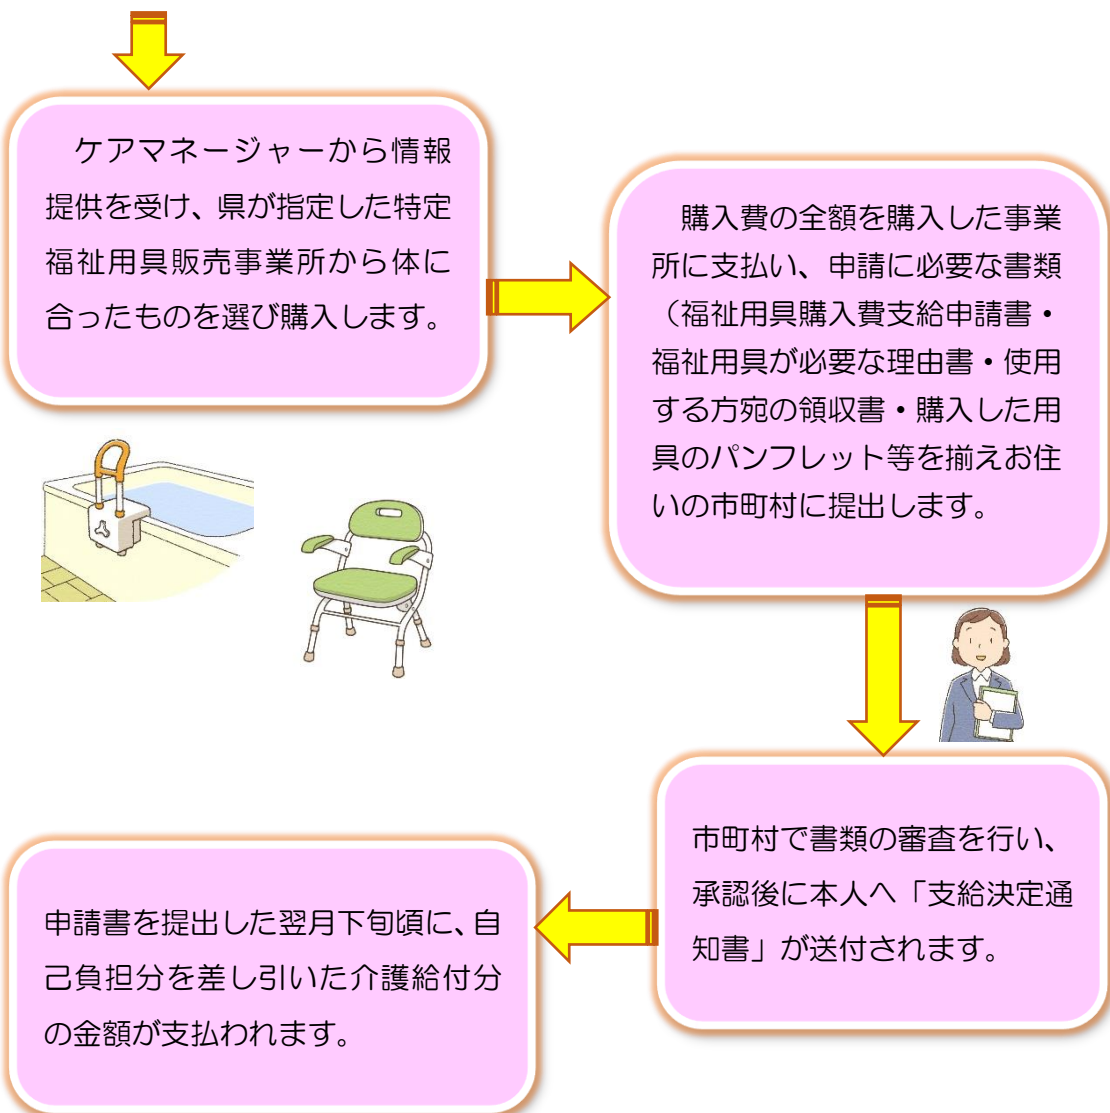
ケアマネージャーから情報提供を受け、県が指定した特定福祉用具販売事業所から体に合ったものを選び購入します。

購入費の全額を購入した事業所に支払い、申請に必要な書類（福祉用具購入費支給申請書・福祉用具が必要な理由書・使用する方宛の領収書・購入した用具のパンフレット等を揃えお住いの市町村に提出します。

市町村で書類の審査を行い、承認後に本人へ「支給決定通知書」が送付されます。

申請書を提出した翌月下旬頃に、自己負担分を差し引いた介護給付分の金額が支払われます。